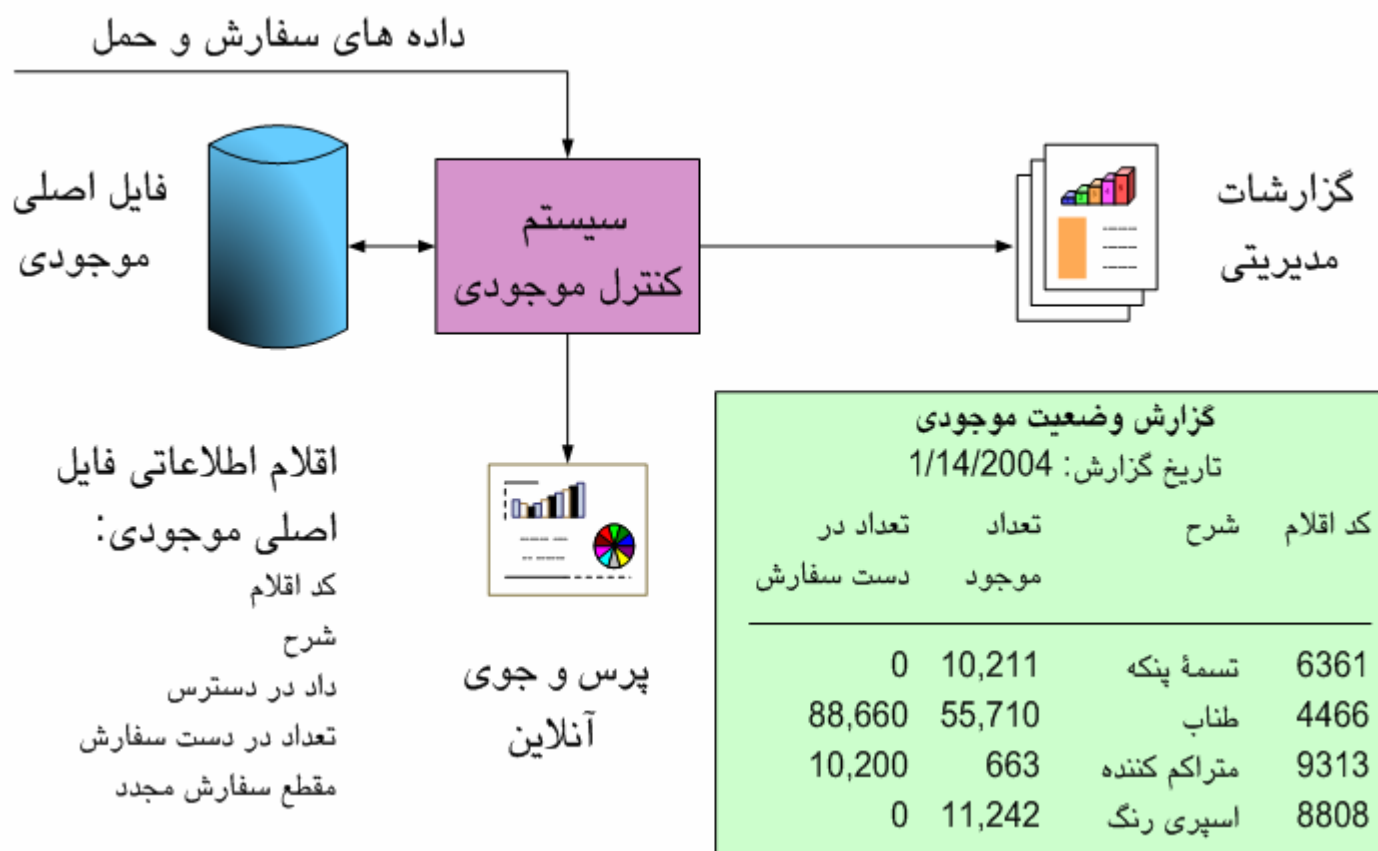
داده های سفارش و حمل

فایل اصلی موجودی

سیستم کنترل موجودی

گزارشات مدیریتی

پرس و جوی آنلاین

اقلام اطلاعاتی فایل اصلی موجودی:
کد اقلام
شرح
داد در دسترس
تعداد در دست سفارش
مقطع سفارش مجدد

گزارش وضعیت موجودی
تاریخ گزارش: 1/14/2004

| کد اقلام | شرح | تعداد موجود | تعداد در دست سفارش |
|---|---|---|---|
| 6361 | تسمهٔ پنکه | 10,211 | 0 |
| 4466 | طناب | 55,710 | 88,660 |
| 9313 | متراکم کننده | 663 | 10,200 |
| 8808 | اسپری رنگ | 11,242 | 0 |